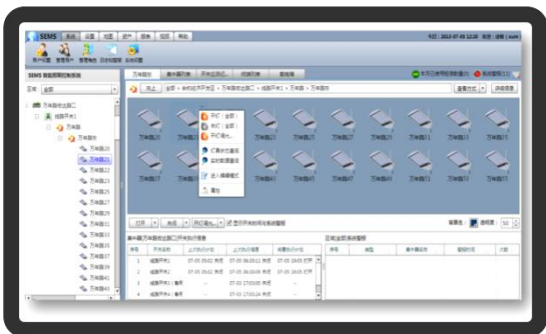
SEMS

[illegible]

SEMS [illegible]

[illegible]

万年历

万年历1

万年历2

万年历3

万年历4

万年历5

万年历6

万年历7

万年历8

万年历9

万年历10

万年历11

万年历12

万年历13

万年历14

万年历15

万年历16

万年历17

万年历18

万年历19

万年历20

万年历21

万年历22

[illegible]